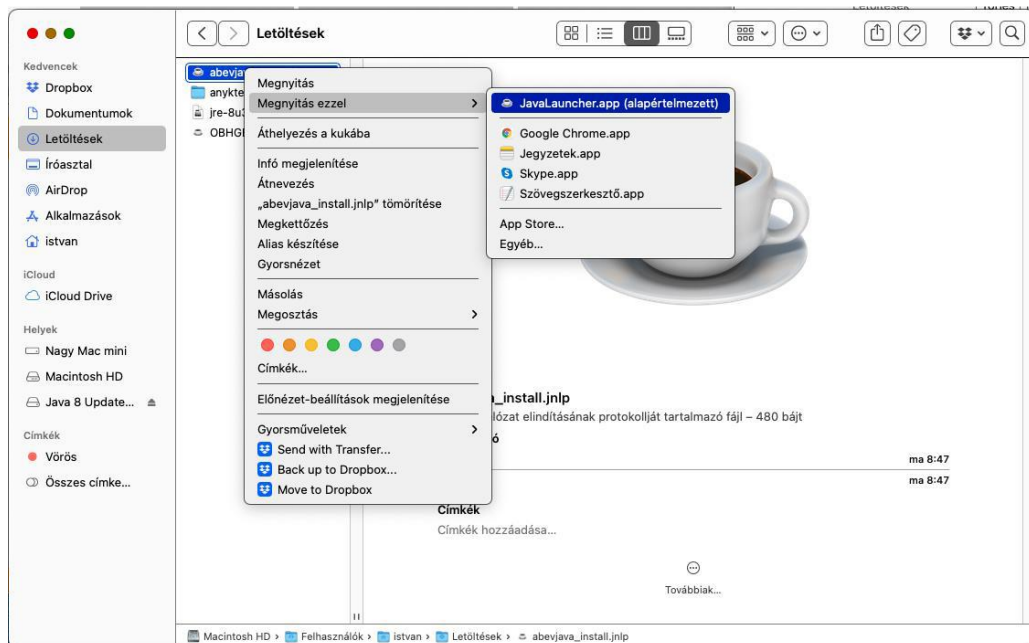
Letöltések

Kedvencek
Dropbox
Dokumentumok
Letöltések
Íróasztal
AirDrop
Alkalmazások
istvan

iCloud
iCloud Drive

Helyek
Nagy Mac mini
Macintosh HD
Java 8 Update...

Címkék
Vörös
Összes címke...

abevja
anykte
jre-8u
OBHGI

Megnyitás
Megnyitás ezzel
Áthelyezés a kukába
Infó megjelenítése
Átnevezés
„abevjava_install.jnlp" tömörítése
Megkettőzés
Alias készítése
Gyorsnézet
Másolás
Megosztás
Címkék...
Előnézet-beállítások megjelenítése
Gyorsműveletek
Send with Transfer...
Back up to Dropbox...
Move to Dropbox

JavaLauncher.app (alapértelmezett)
Google Chrome.app
Jegyzetek.app
Skype.app
Szövegszerkesztő.app
App Store...
Egyéb...

_install.jnlp
lózat elindításának protokollját tartalmazó fájl – 480 bájt
ó
ma 8:47
ma 8:47
Címkék
Címkék hozzáadása...
Továbbiak...

Macintosh HD › Felhasználók › istvan › Letöltések › abevjava_install.jnlp